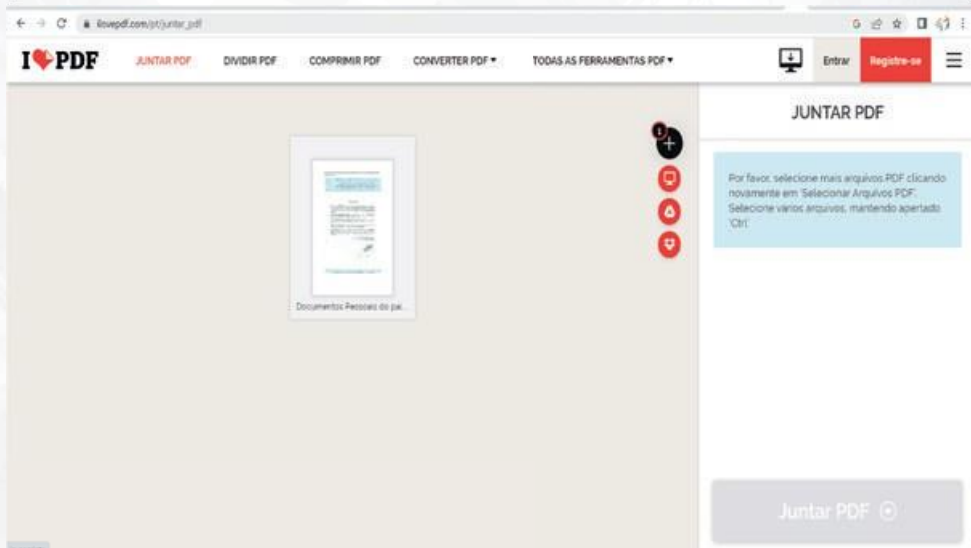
ilovepdf.com/pt/juntar_pdf

I❤PDF JUNTAR PDF DIVIDIR PDF COMPRIMIR PDF CONVERTER PDF ▾ TODAS AS FERRAMENTAS PDF ▾ Entrar Registre-se

1

Documentos Pessoais do pai...

JUNTAR PDF

Por favor, selecione mais arquivos PDF clicando novamente em 'Selecionar Arquivos PDF'. Selecione vários arquivos, mantendo apertado 'Ctrl'.

Juntar PDF